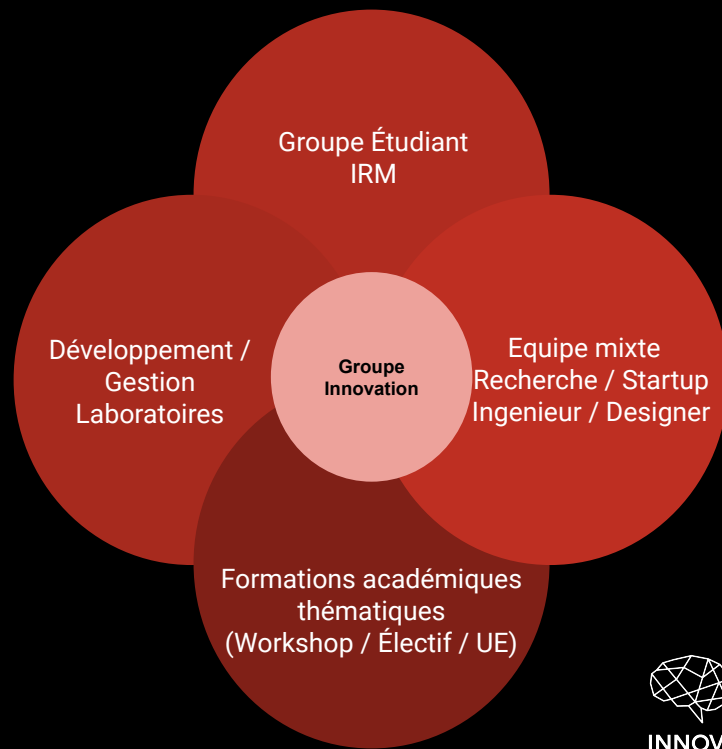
Groupe Étudiant IRM

Développement / Gestion Laboratoires

Groupe Innovation

Equipe mixte Recherche / Startup Ingenieur / Designer

Formations académiques thématiques (Workshop / Électif / UE)

INNOV